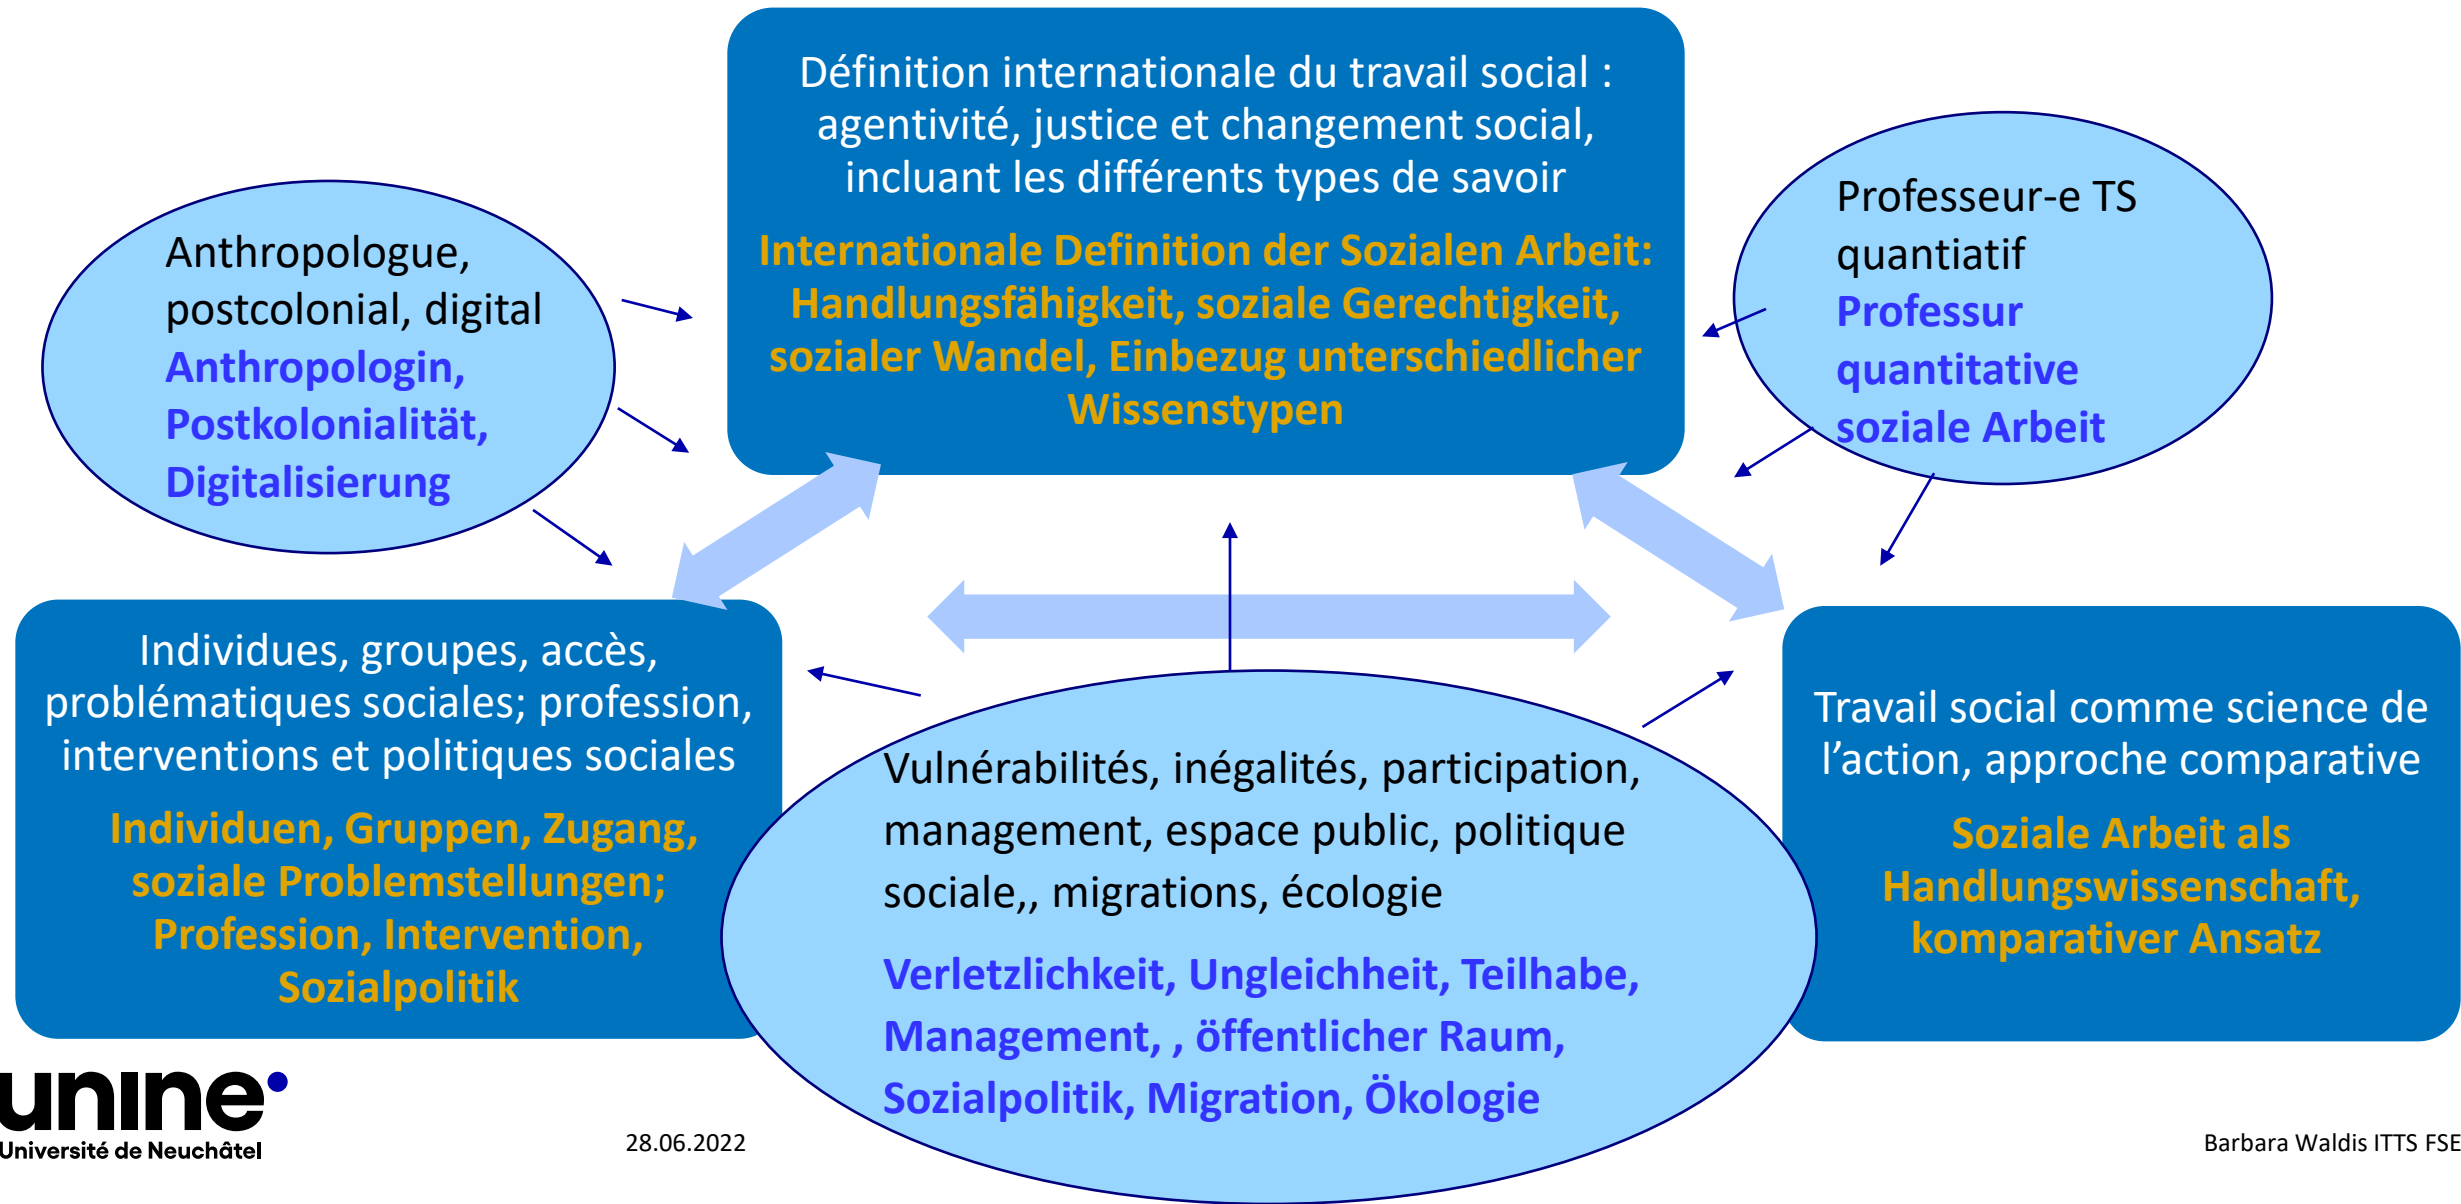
Définition internationale du travail social : agentivité, justice et changement social, incluant les différents types de savoir

Internationale Definition der Sozialen Arbeit: Handlungsfähigkeit, soziale Gerechtigkeit, sozialer Wandel, Einbezug unterschiedlicher Wissenstypen

Anthropologue, postcolonial, digital
Anthropologin, Postkolonialität, Digitalisierung

Professeur-e TS quantitatif
Professur quantitative soziale Arbeit

Individues, groupes, accès, problématiques sociales; profession, interventions et politiques sociales

Individuen, Gruppen, Zugang, soziale Problemstellungen; Profession, Intervention, Sozialpolitik

Vulnérabilités, inégalités, participation, management, espace public, politique sociale,, migrations, écologie

Verletzlichkeit, Ungleichheit, Teilhabe, Management, , öffentlicher Raum, Sozialpolitik, Migration, Ökologie

Travail social comme science de l'action, approche comparative

Soziale Arbeit als Handlungswissenschaft, komparativer Ansatz

unine
Université de Neuchâtel

28.06.2022

Barbara Waldis ITTS FSE